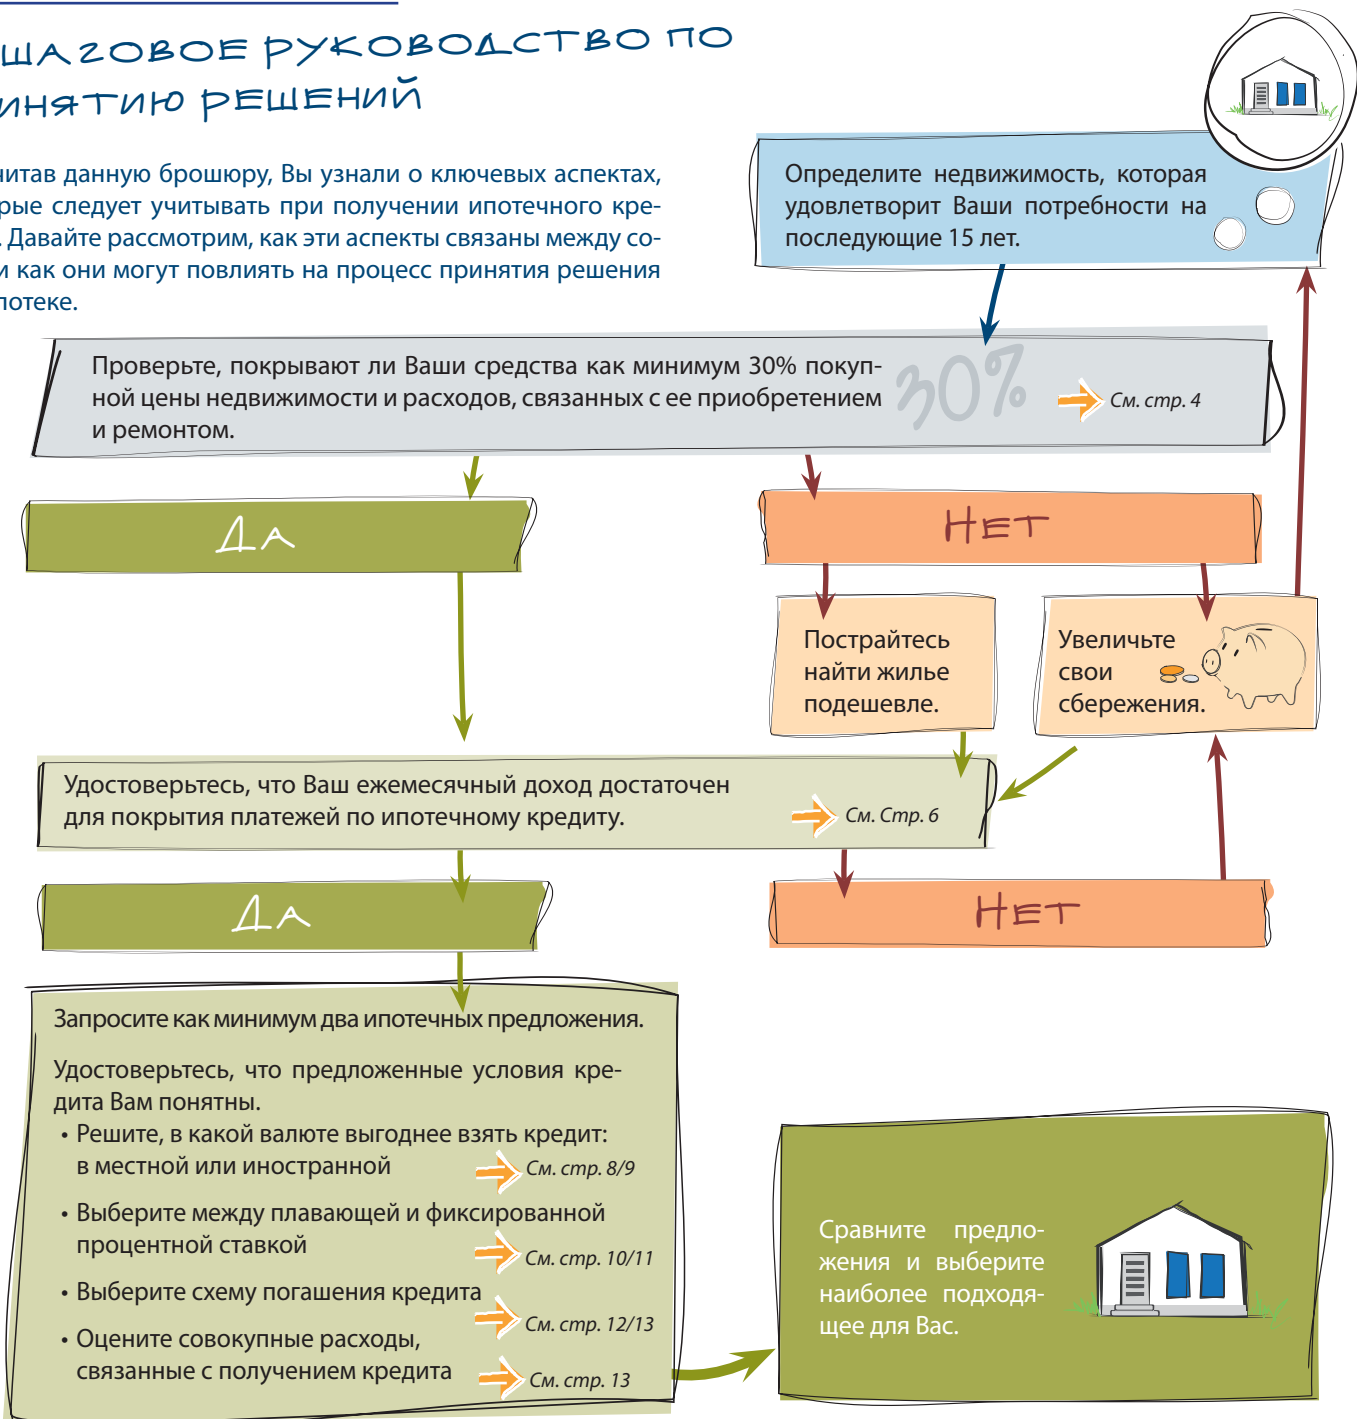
шаговое руководство по инятию решений

итав данную брошюру, Вы узнали о ключевых аспектах, рые следует учитывать при получении ипотечного кре. Давайте рассмотрим, как эти аспекты связаны между со и как они могут повлиять на процесс принятия решения потеке.

Определите недвижимость, которая удовлетворит Ваши потребности на последующие 15 лет.

Проверьте, покрывают ли Ваши средства как минимум 30% покупной цены недвижимости и расходов, связанных с ее приобретением и ремонтом.

30%

См. стр. 4

Да

Нет

Постарайтесь найти жилье подешевле.

Увеличьте свои сбережения.

Удостоверьтесь, что Ваш ежемесячный доход достаточен для покрытия платежей по ипотечному кредиту.

См. Стр. 6

Да

Нет

Запросите как минимум два ипотечных предложения.

Удостоверьтесь, что предложенные условия кредита Вам понятны.

• Решите, в какой валюте выгоднее взять кредит: в местной или иностранной См. стр. 8/9

• Выберите между плавающей и фиксированной процентной ставкой См. стр. 10/11

• Выберите схему погашения кредита См. стр. 12/13

• Оцените совокупные расходы, связанные с получением кредита См. стр. 13

Сравните предложения и выберите наиболее подходящее для Вас.